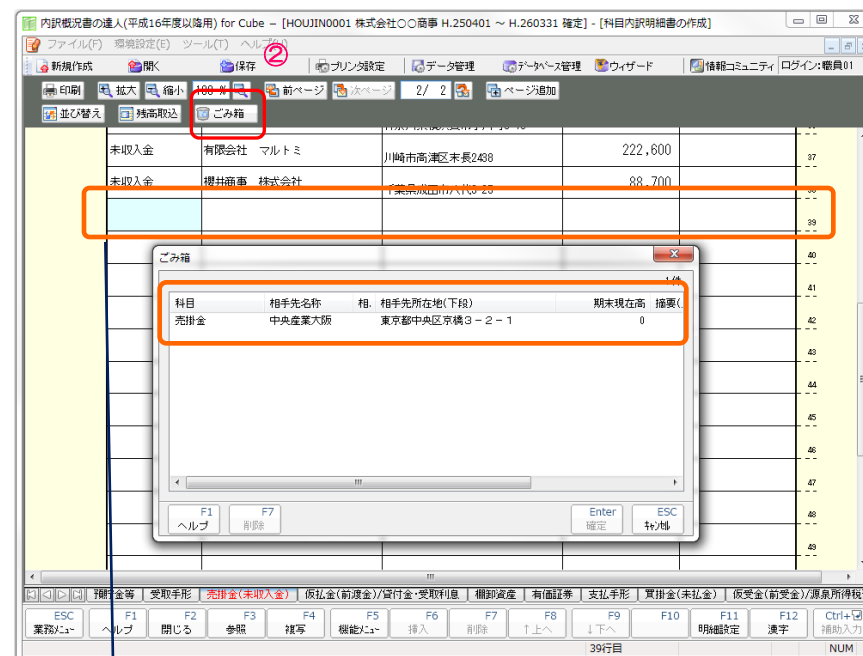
内訳概況書の達人(平成16年度以降用) for Cube – [HOUJIN0001 株式会社○○商事 H.250401 ～ H.260331 確定] - [科目内訳明細書の作成]

ファイル(F) 環境設定(E) ツール(T) ヘルプ(H)

②

新規作成 開く 保存 プリンタ設定 データ管理 データベース管理 ウィザード 情報コミュニティ ログイン:職員01

印刷 拡大 縮小 100 % 前ページ 次ページ 2/ 2 ページ追加

並び替え 残高取込 ごみ箱

| 未収入金 | 有限会社 マルトミ | 川崎市高津区末長2438 | 222,600 | 37 |
|---|---|---|---|---|
| 未収入金 | 櫻井商事 株式会社 | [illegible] | 88,700 | 38 |
| | | | | 39 |

40 41 42 43 44 45 46 47 48 49

ごみ箱

1件

| 科目 | 相手先名称 | 相. | 相手先所在地(下段) | 期末現在高 | 摘要( |
|---|---|---|---|---|---|
| 売掛金 | 中央産業大阪 | | 東京都中央区京橋３－２－１ | 0 | |

F1 ヘルプ F7 削除 Enter 確定 ESC ｷｬﾝｾﾙ

預貯金等 受取手形 売掛金(未収入金) 仮払金(前渡金)/貸付金・受取利息 棚卸資産 有価証券 支払手形 買掛金(未払金) 仮受金(前受金)/源泉所得税

ESC 業務ﾒﾆｭｰ F1 ヘルプ F2 閉じる F3 参照 F4 複写 F5 機能ﾒﾆｭｰ F6 挿入 F7 削除 F8 ↑上へ F9 ↓下へ F10 F11 明細設定 F12 漢字 Ctrl+ 補助入力

39行目 NUM